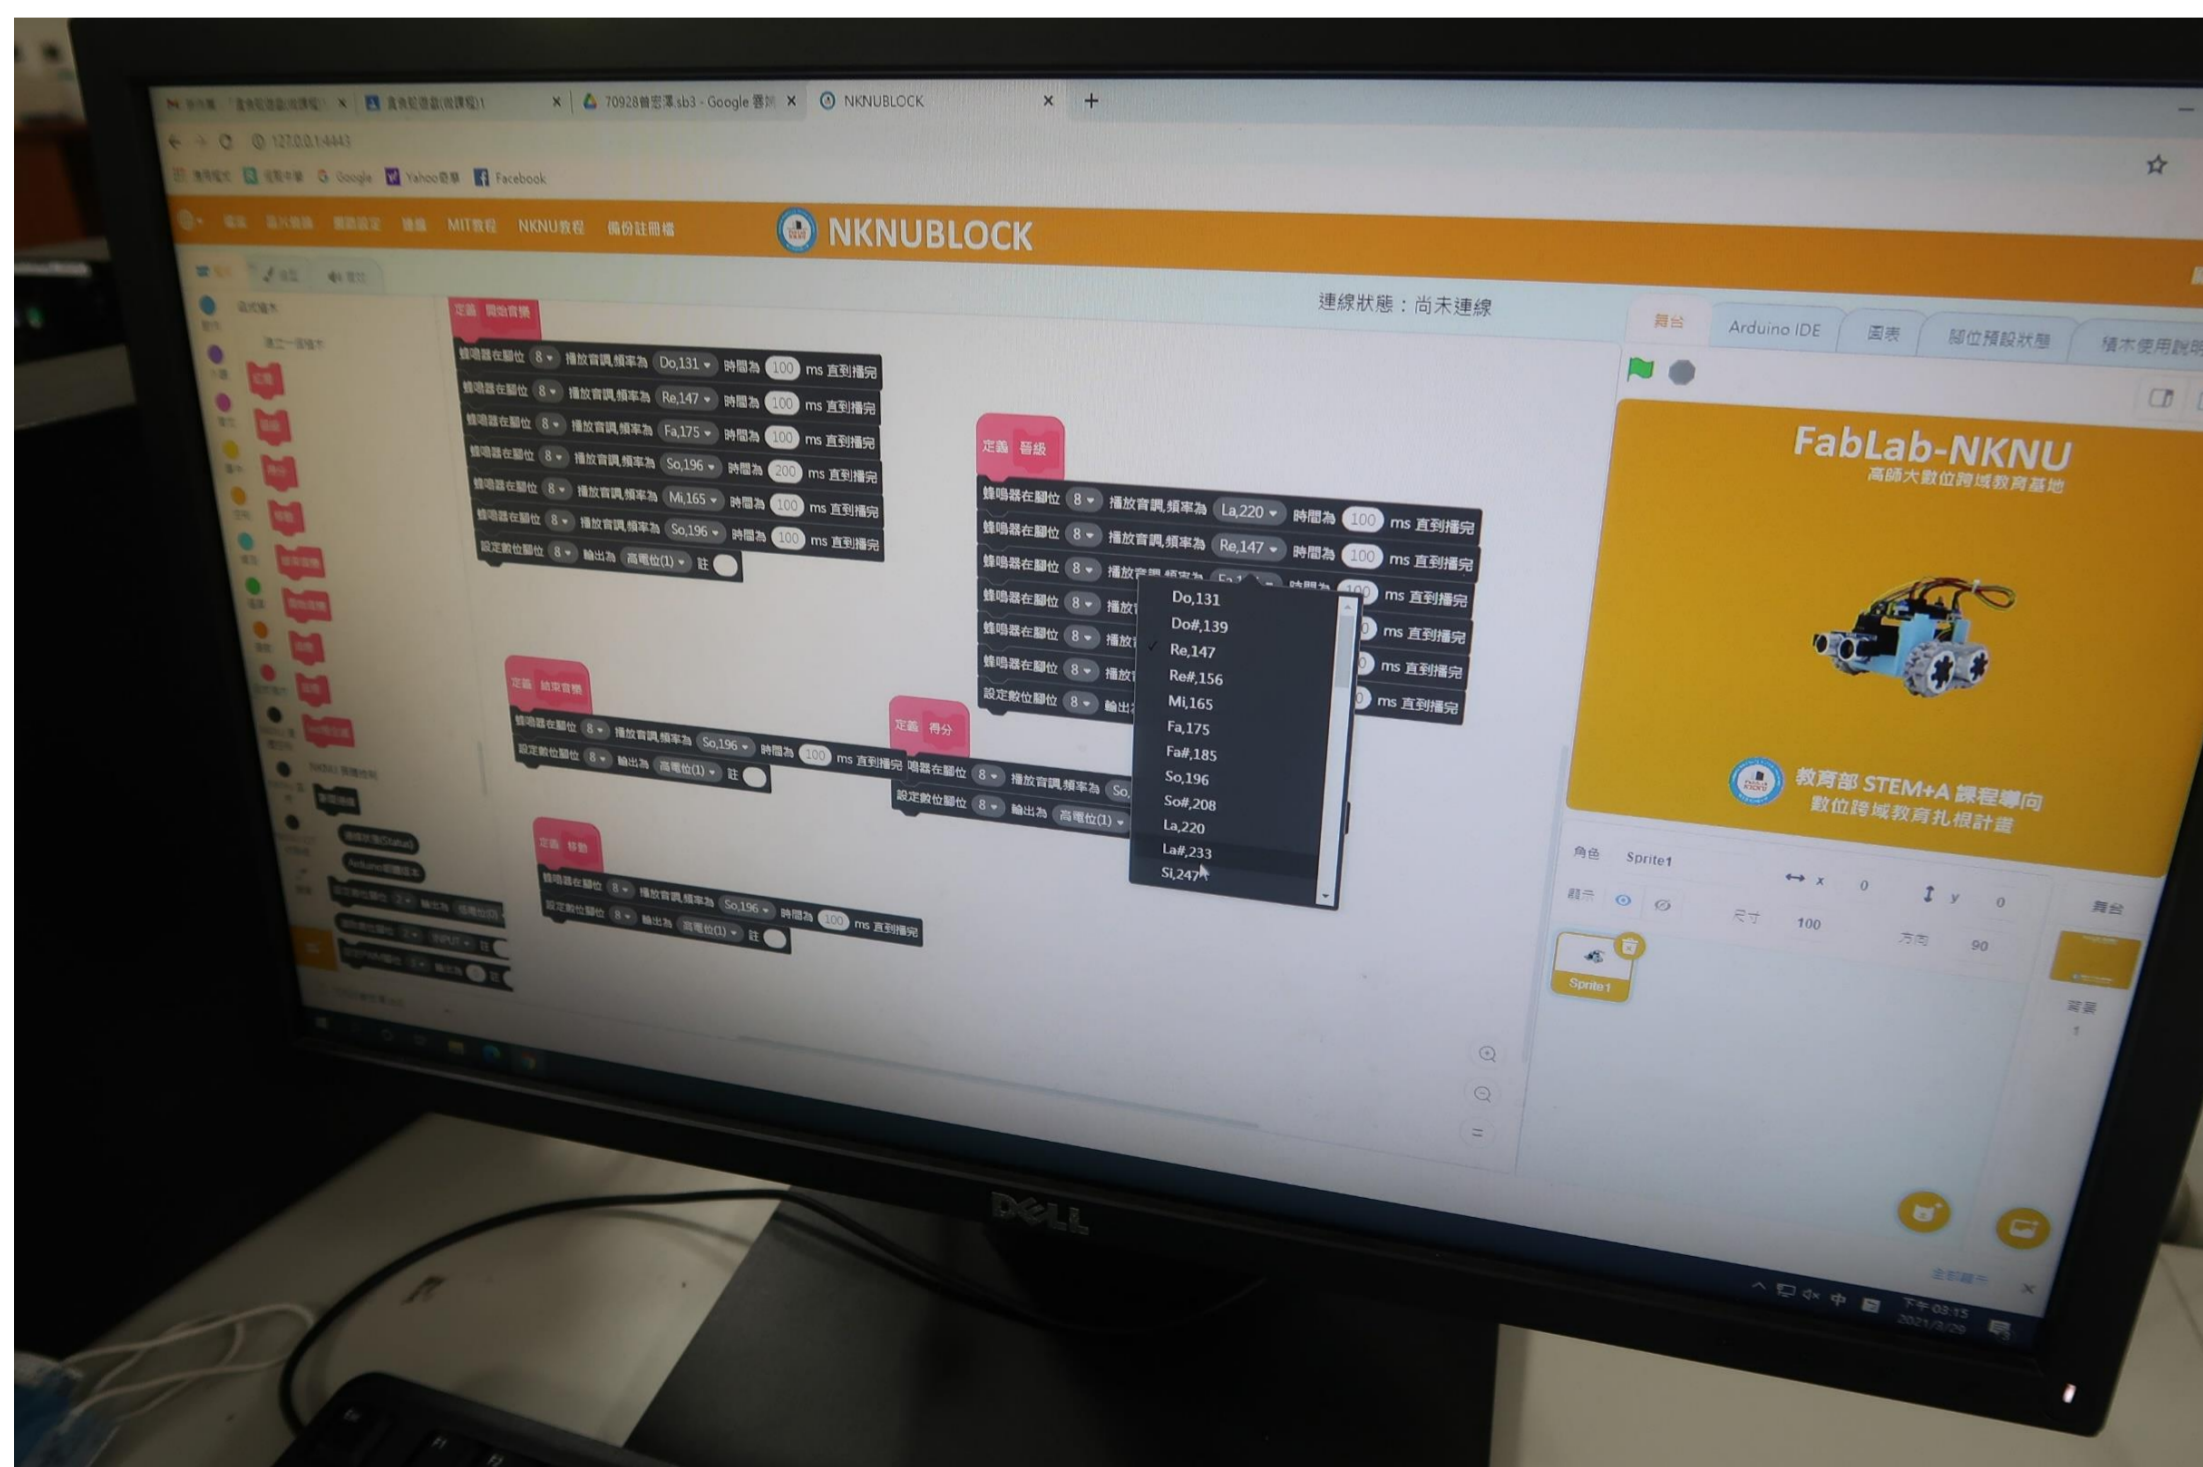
70928曾宏澤.sb3 - Google 雲端 ×
NKNUBLOCK ×
127.0.0.1:4443
Google Yahoo奇摩 Facebook

MIT教程 NKNU教程 備份註冊檔
NKNUBLOCK

連線狀態：尚未連線

舞台 Arduino IDE 圖表 腳位預設狀態 積木使用說明

定義 開始音樂
蜂鳴器在腳位 8 播放音調,頻率為 Do,131 時間為 100 ms 直到播完
蜂鳴器在腳位 8 播放音調,頻率為 Re,147 時間為 100 ms 直到播完
蜂鳴器在腳位 8 播放音調,頻率為 Fa,175 時間為 100 ms 直到播完
蜂鳴器在腳位 8 播放音調,頻率為 So,196 時間為 200 ms 直到播完
蜂鳴器在腳位 8 播放音調,頻率為 Mi,165 時間為 100 ms 直到播完
蜂鳴器在腳位 8 播放音調,頻率為 So,196 時間為 100 ms 直到播完
設定數位腳位 8 輸出為 高電位(1) 註

定義 晉級
蜂鳴器在腳位 8 播放音調,頻率為 La,220 時間為 100 ms 直到播完
蜂鳴器在腳位 8 播放音調,頻率為 Re,147 時間為 100 ms 直到播完
蜂鳴器在腳位 8 播放音調,頻率為 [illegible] 時間為 100 ms 直到播完
蜂鳴器在腳位 8 播放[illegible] ms 直到播完
蜂鳴器在腳位 8 播放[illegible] ms 直到播完
蜂鳴器在腳位 8 播放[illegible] ms 直到播完
設定數位腳位 8 輸出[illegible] ms 直到播完

Do,131
Do#,139
Re,147
Re#,156
Mi,165
Fa,175
Fa#,185
So,196
So#,208
La,220
La#,233
Si,247

定義 結束音樂
蜂鳴器在腳位 8 播放音調,頻率為 So,196 時間為 100 ms 直到播完
設定數位腳位 8 輸出為 高電位(1) 註

定義 得分
蜂鳴器在腳位 8 播放音調,頻率為 So,
設定數位腳位 8 輸出為 高電位(1)

定義 移動
蜂鳴器在腳位 8 播放音調,頻率為 So,196 時間為 100 ms 直到播完
設定數位腳位 8 輸出為 高電位(1) 註

FabLab-NKNU
高師大數位跨域教育基地
教育部 STEM+A 課程導向
數位跨域教育扎根計畫

角色 Sprite1
x 0 y 0
顯示 尺寸 100 方向 90
Sprite1
舞台
背景
1

DELL
下午 03:15
2021/3/29